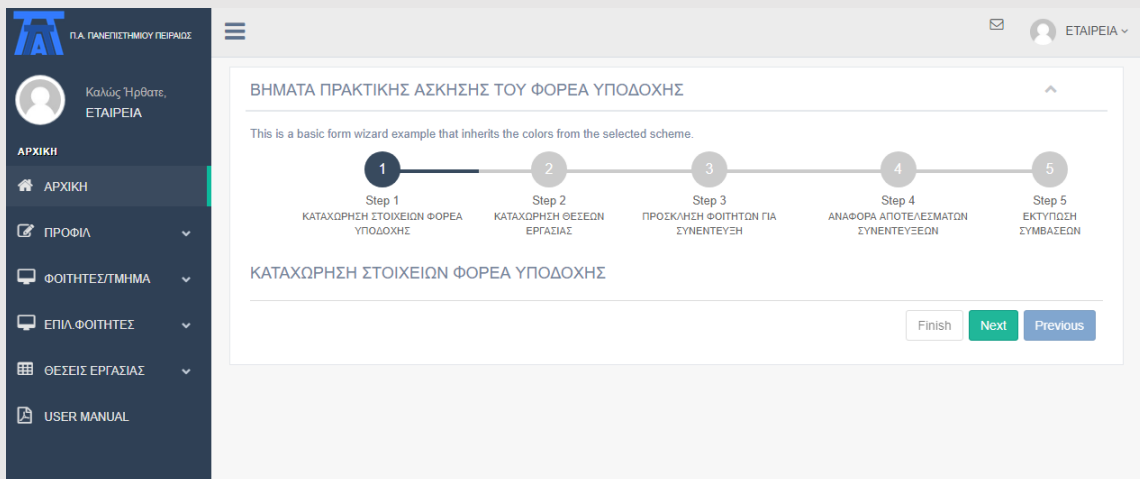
Π.Α. ΠΑΝΕΠΙΣΤΗΜΙΟΥ ΠΕΙΡΑΙΩΣ

Καλώς Ήρθατε,
ΕΤΑΙΡΕΙΑ

ΑΡΧΙΚΗ

ΑΡΧΙΚΗ

ΠΡΟΦΙΛ

ΦΟΙΤΗΤΕΣ/ΤΜΗΜΑ

ΕΠΙΛ.ΦΟΙΤΗΤΕΣ

ΘΕΣΕΙΣ ΕΡΓΑΣΙΑΣ

USER MANUAL

ΕΤΑΙΡΕΙΑ

ΒΗΜΑΤΑ ΠΡΑΚΤΙΚΗΣ ΑΣΚΗΣΗΣ ΤΟΥ ΦΟΡΕΑ ΥΠΟΔΟΧΗΣ

This is a basic form wizard example that inherits the colors from the selected scheme.

1
Step 1
ΚΑΤΑΧΩΡΗΣΗ ΣΤΟΙΧΕΙΩΝ ΦΟΡΕΑ ΥΠΟΔΟΧΗΣ

2
Step 2
ΚΑΤΑΧΩΡΗΣΗ ΘΕΣΕΩΝ ΕΡΓΑΣΙΑΣ

3
Step 3
ΠΡΟΣΚΛΗΣΗ ΦΟΙΤΗΤΩΝ ΓΙΑ ΣΥΝΕΝΤΕΥΞΗ

4
Step 4
ΑΝΑΦΟΡΑ ΑΠΟΤΕΛΕΣΜΑΤΩΝ ΣΥΝΕΝΤΕΥΞΕΩΝ

5
Step 5
ΕΚΤΥΠΩΣΗ ΣΥΜΒΑΣΕΩΝ

ΚΑΤΑΧΩΡΗΣΗ ΣΤΟΙΧΕΙΩΝ ΦΟΡΕΑ ΥΠΟΔΟΧΗΣ

Finish
Next
Previous